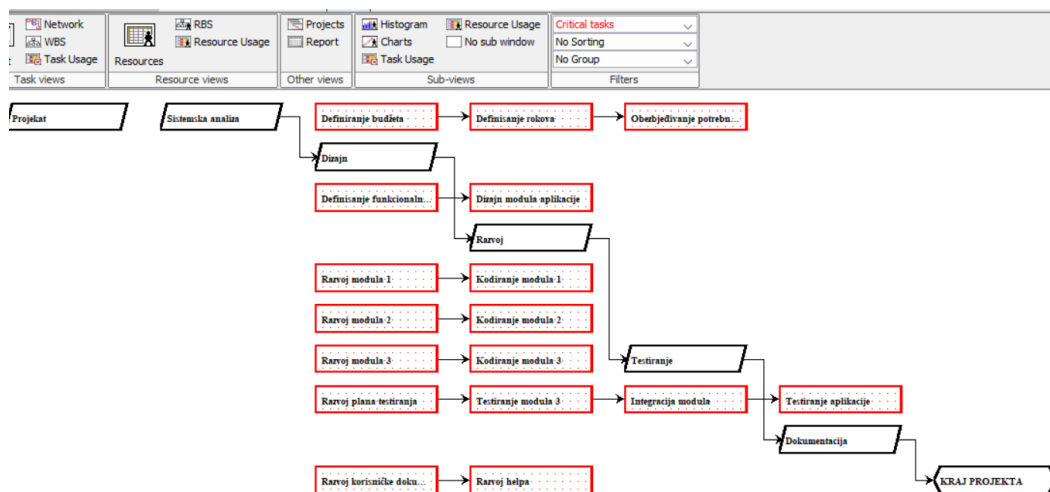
Network
WBS
Task Usage
Task views
Resources
RBS
Resource Usage
Resource views
Projects
Report
Other views
Histogram
Charts
Task Usage
Resource Usage
No sub window
Sub-views
Critical tasks
No Sorting
No Group
Filters

Projekat
Sistemska analiza
Definisanje budžeta
Definisanje rokova
Obezbjeđivanje potrebn...
Dizajn
Definisanje funkcionaln...
Dizajn modula aplikacije
Razvoj
Razvoj modula 1
Kodiranje modula 1
Razvoj modula 2
Kodiranje modula 2
Razvoj modula 3
Kodiranje modula 3
Testiranje
Razvoj plana testiranja
Testiranje modula 3
Integracija modula
Testiranje aplikacije
Dokumentacija
Razvoj korisničke doku...
Razvoj helpa
KRAJ PROJEKTA